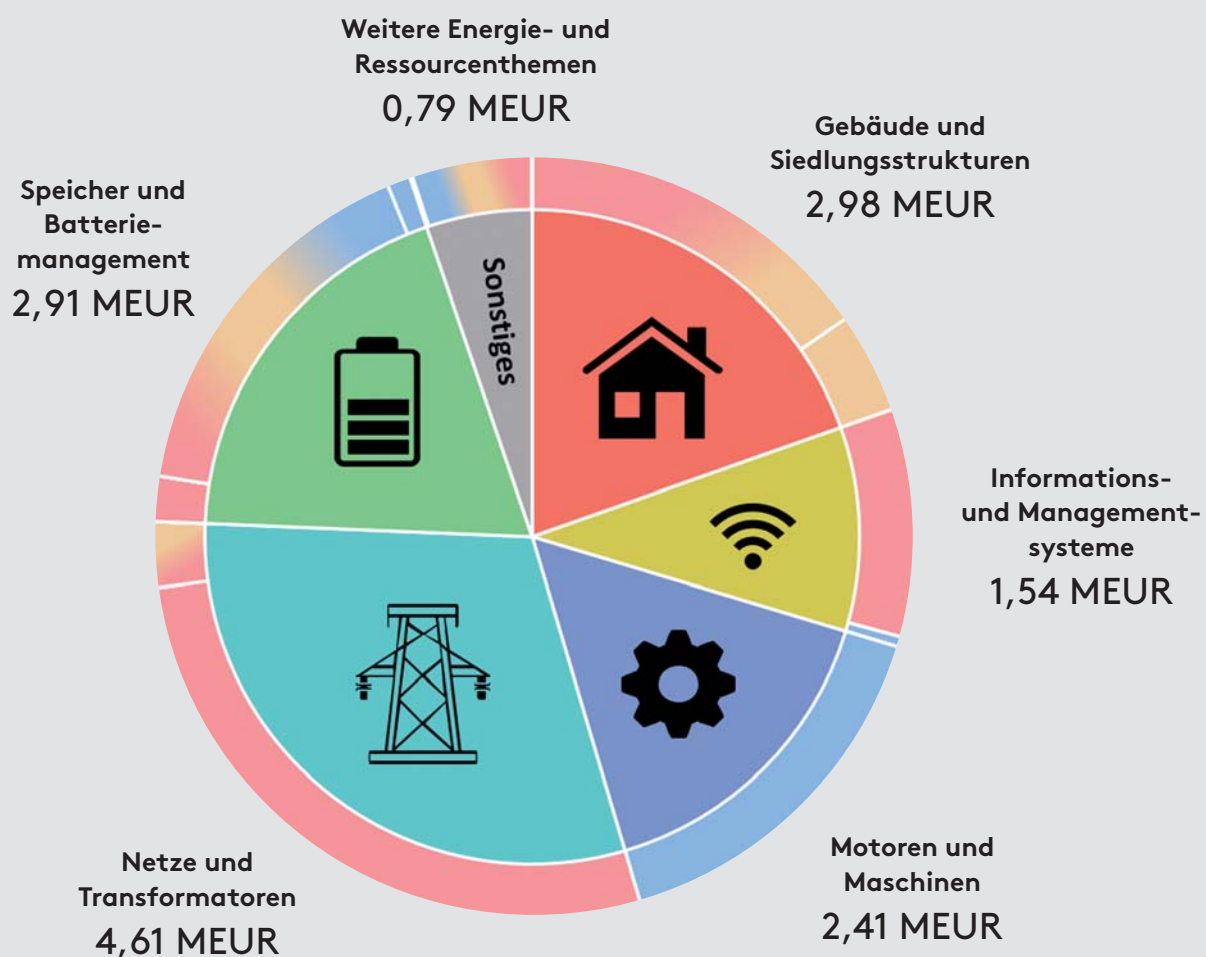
Weitere Energie- und Ressourcenthemen
0,79 MEUR

Gebäude und Siedlungsstrukturen
2,98 MEUR

Speicher und Batteriemanagement
2,91 MEUR

Sonstiges

Informations- und Managementsysteme
1,54 MEUR

Netze und Transformatoren
4,61 MEUR

Motoren und Maschinen
2,41 MEUR